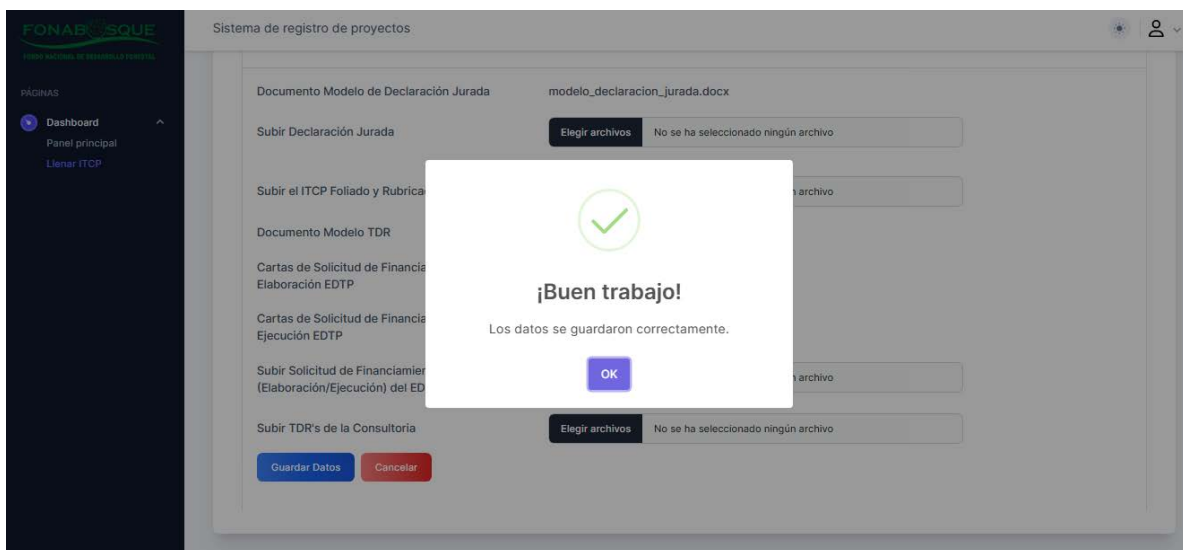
FONABOSQUE
FONDO NACIONAL DE DESARROLLO FORESTAL

Sistema de registro de proyectos

PÁGINAS

Dashboard
Panel principal
Llenar ITCP

Documento Modelo de Declaración Jurada
modelo_declaracion_jurada.docx

Subir Declaración Jurada
Elegir archivos No se ha seleccionado ningún archivo

Subir el ITCP Foliado y Rubrica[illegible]
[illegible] archivo

Documento Modelo TDR

Cartas de Solicitud de Financia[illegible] Elaboración EDTP

Cartas de Solicitud de Financia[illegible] Ejecución EDTP

Subir Solicitud de Financiamier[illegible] (Elaboración/Ejecución) del ED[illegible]
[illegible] archivo

Subir TDR's de la Consultoría
Elegir archivos No se ha seleccionado ningún archivo

Guardar Datos Cancelar

¡Buen trabajo!

Los datos se guardaron correctamente.

OK